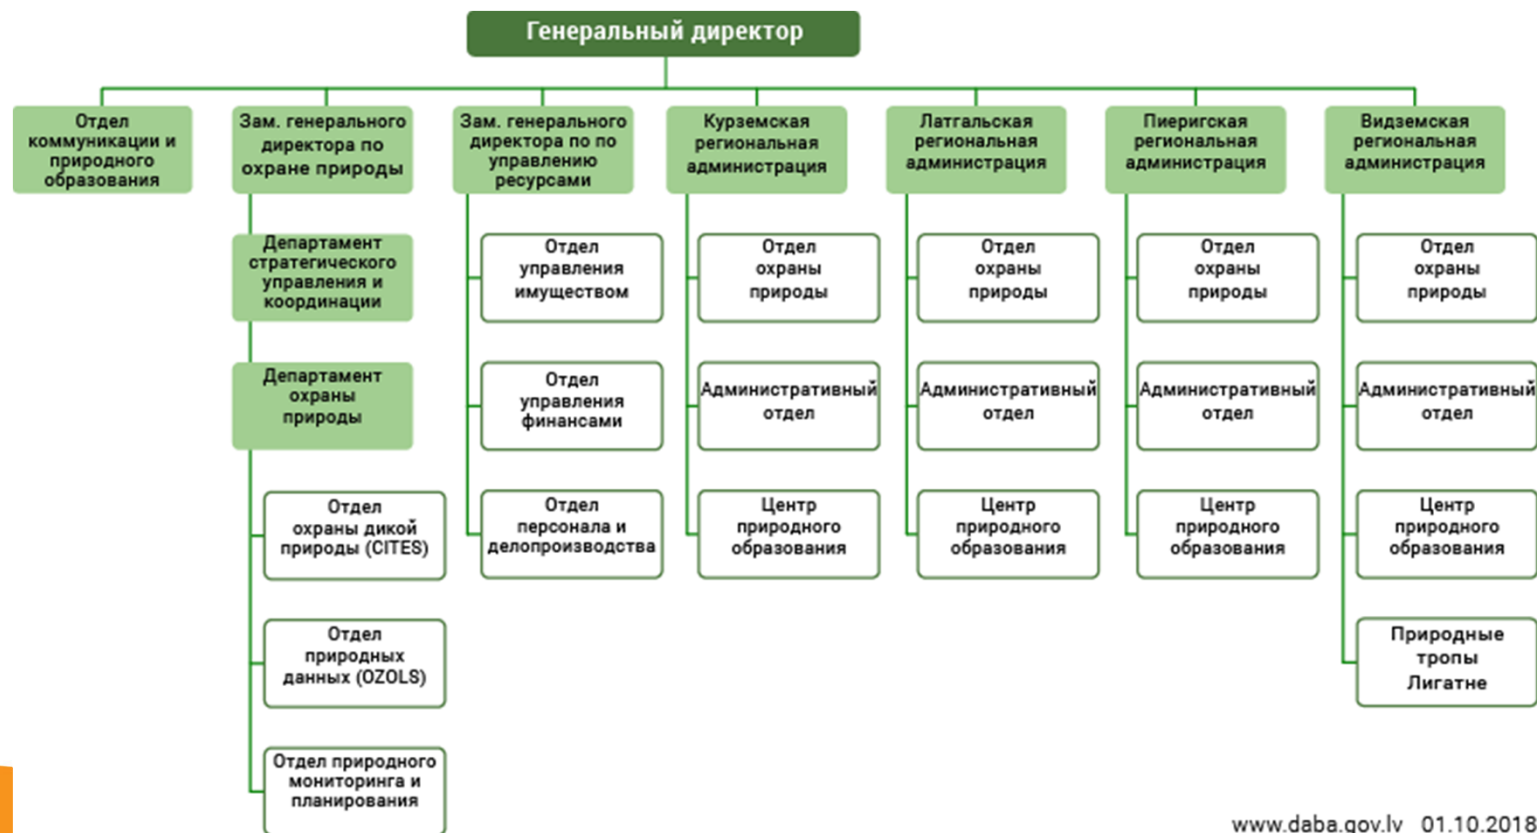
Генеральный директор

Отдел коммуникации и природного образования

Зам. генерального директора по охране природы

Департамент стратегического управления и координации

Департамент охраны природы

Отдел охраны дикой природы (CITES)

Отдел природных данных (OZOLS)

Отдел природного мониторинга и планирования

Зам. генерального директора по по управлению ресурсами

Отдел управления имуществом

Отдел управления финансами

Отдел персонала и делопроизводства

Курземская региональная администрация

Отдел охраны природы

Административный отдел

Центр природного образования

Латгальская региональная администрация

Отдел охраны природы

Административный отдел

Центр природного образования

Пиеригская региональная администрация

Отдел охраны природы

Административный отдел

Центр природного образования

Видземская региональная администрация

Отдел охраны природы

Административный отдел

Центр природного образования

Природные тропы Лигатне

www.daba.gov.lv 01.10.2018